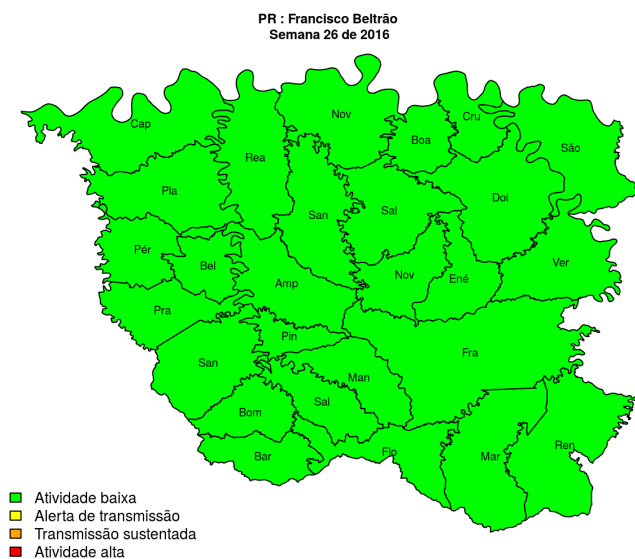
PR : Francisco Beltrão
Semana 26 de 2016

Cap
Nov
Boa
Cru
São
Rea
Pla
San
Sal
Doi
Pér
Bel
Nov
Ené
Ver
Amp
Pra
Pin
Fra
San
Man
Bom
Sal
Bar
Flo
Mar
Ren

Atividade baixa
Alerta de transmissão
Transmissão sustentada
Atividade alta